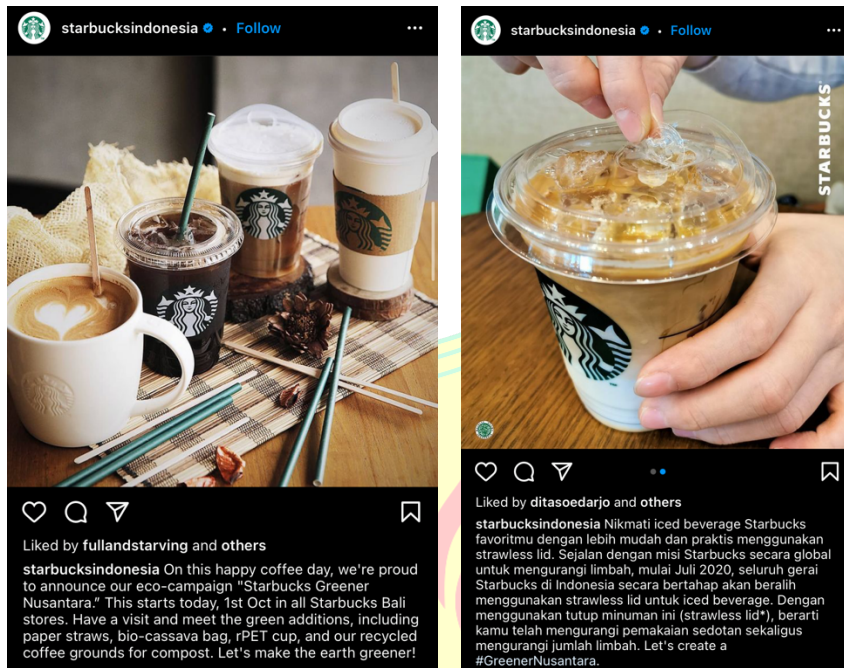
starbucksindonesia • Follow

Liked by fullandstarving and others

starbucksindonesia On this happy coffee day, we're proud to announce our eco-campaign "Starbucks Greener Nusantara." This starts today, 1st Oct in all Starbucks Bali stores. Have a visit and meet the green additions, including paper straws, bio-cassava bag, rPET cup, and our recycled coffee grounds for compost. Let's make the earth greener!

starbucksindonesia • Follow

STARBUCKS

Liked by ditasoedarjo and others

starbucksindonesia Nikmati iced beverage Starbucks favoritmu dengan lebih mudah dan praktis menggunakan strawless lid. Sejalan dengan misi Starbucks secara global untuk mengurangi limbah, mulai Juli 2020, seluruh gerai Starbucks di Indonesia secara bertahap akan beralih menggunakan strawless lid untuk iced beverage. Dengan menggunakan tutup minuman ini (strawless lid*), berarti kamu telah mengurangi pemakaian sedotan sekaligus mengurangi jumlah limbah. Let's create a #GreenerNusantara.